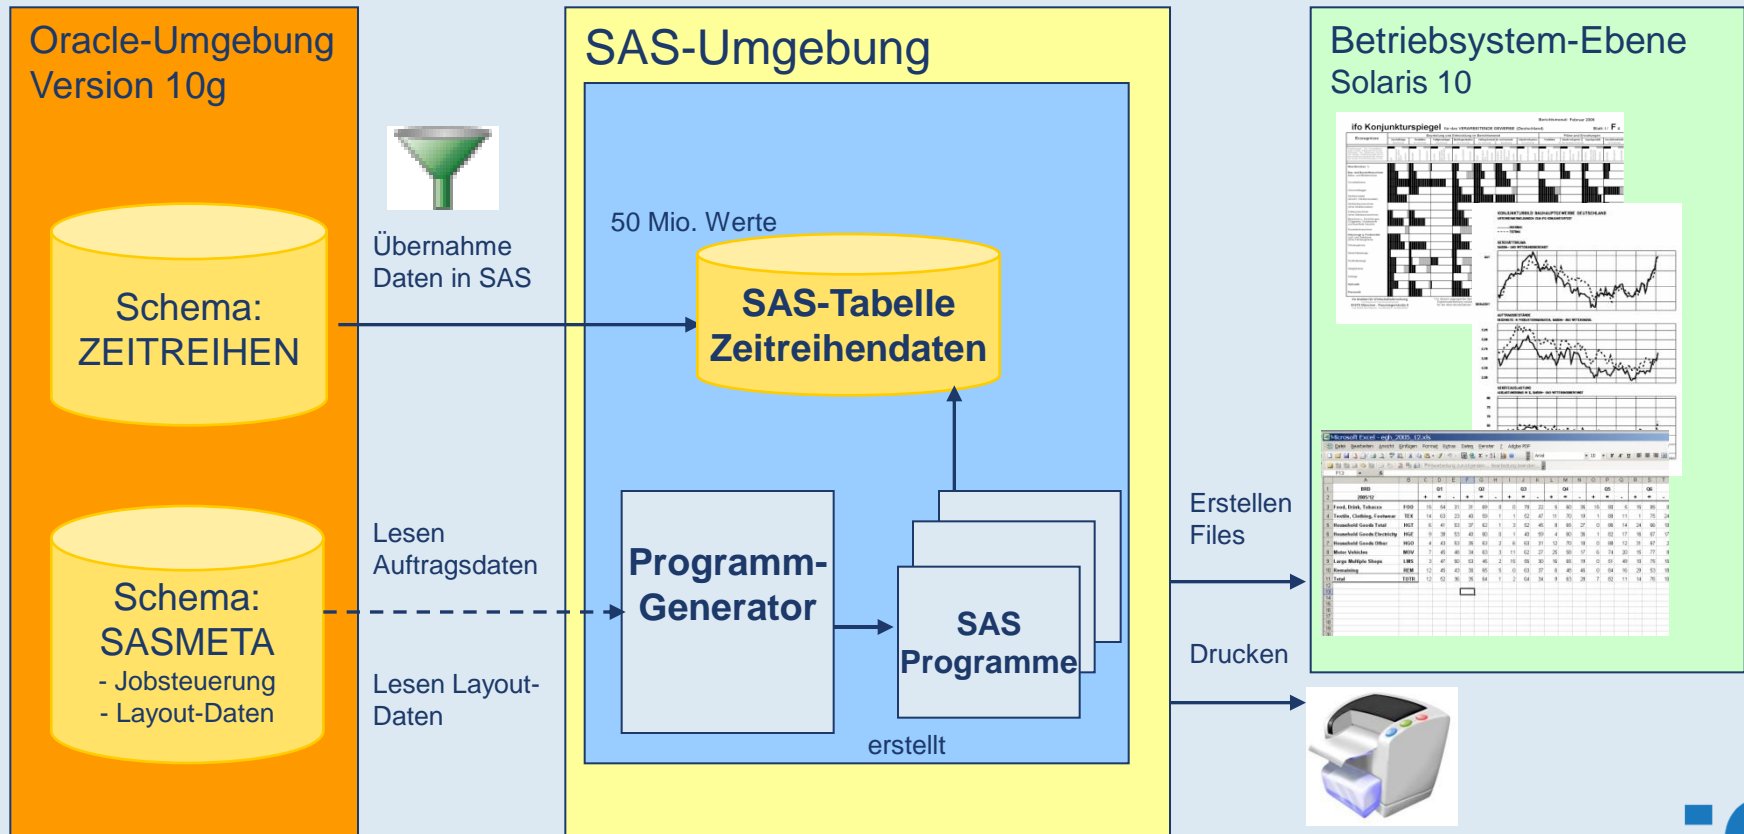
Oracle-Umgebung
Version 10g

Schema:
ZEITREIHEN

Schema:
SASMETA
- Jobsteuerung
- Layout-Daten

Übernahme
Daten in SAS

Lesen
Auftragsdaten

Lesen Layout-
Daten

SAS-Umgebung

50 Mio. Werte

SAS-Tabelle
Zeitreihendaten

Programm-
Generator

SAS
Programme

erstellt

Erstellen
Files

Drucken

Betriebsystem-Ebene
Solaris 10

ifo Konjunkturspiegel

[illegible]